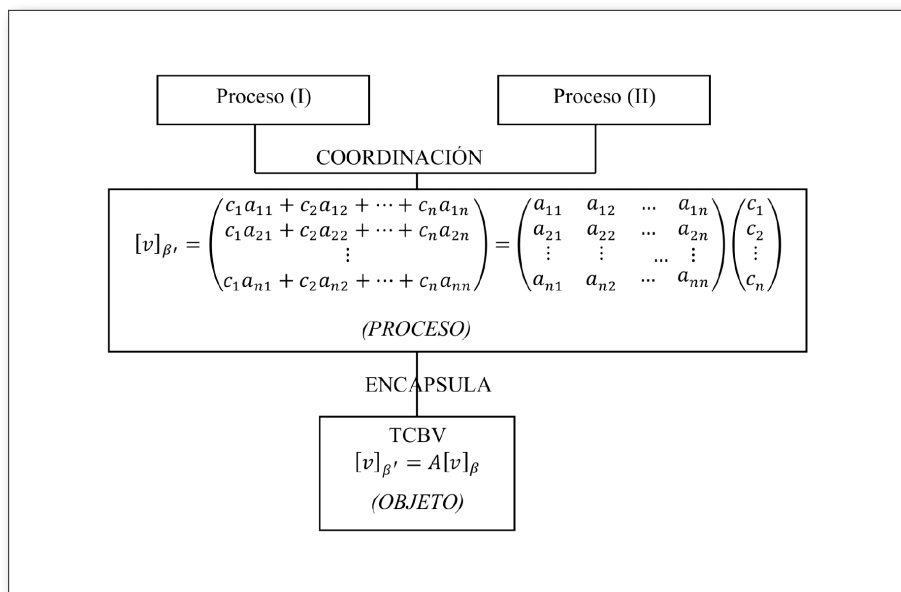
Proceso (I)

Proceso (II)

COORDINACIÓN

$[v]_{\beta'} = \begin{pmatrix} c_1a_{11} + c_2a_{12} + \cdots + c_na_{1n} \\ c_1a_{21} + c_2a_{22} + \cdots + c_na_{2n} \\ \vdots \\ c_1a_{n1} + c_2a_{n2} + \cdots + c_na_{nn} \end{pmatrix} = \begin{pmatrix} a_{11} & a_{12} & \dots & a_{1n} \\ a_{21} & a_{22} & \dots & a_{2n} \\ \vdots & \vdots & \dots & \vdots \\ a_{n1} & a_{n2} & \cdots & a_{nn} \end{pmatrix} \begin{pmatrix} c_1 \\ c_2 \\ \vdots \\ c_n \end{pmatrix}$

(PROCESO)

ENCAPSULA

TCBV
$[v]_{\beta'} = A[v]_{\beta}$
(OBJETO)